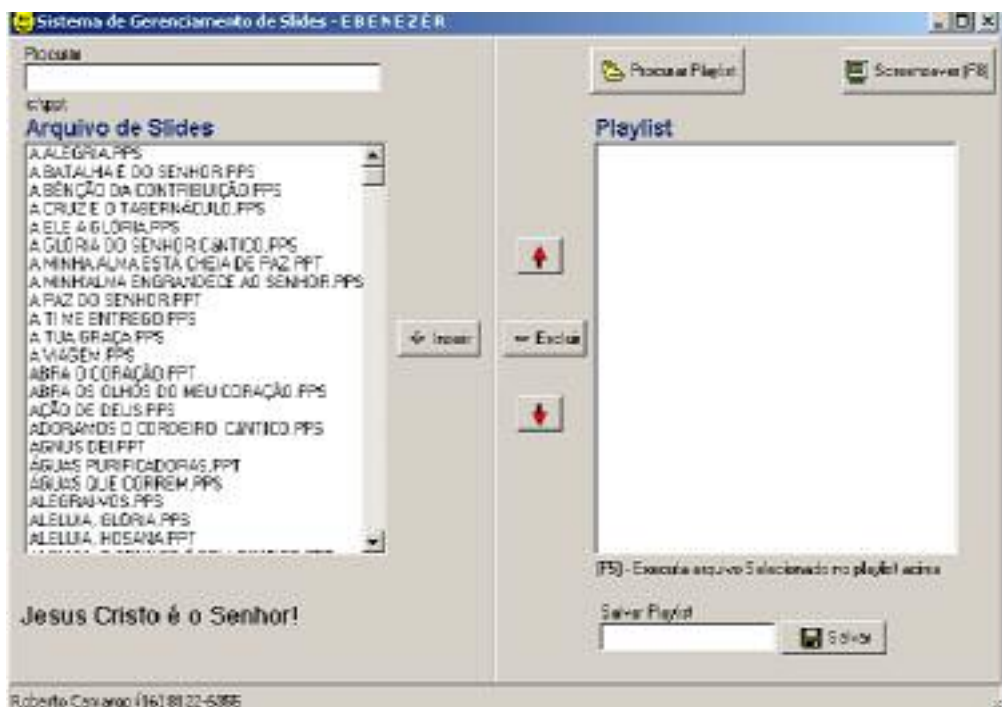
Sistema de Gerenciamento de Slides - EBENEZÉR

Procurar

c:\ppt

Arquivo de Slides

A ALEGRIA.PPS
A BATALHA É DO SENHOR.PPS
A BÊNÇÃO DA CONTRIBUIÇÃO.PPS
A CRUZ E O TABERNÁCULO.PPS
A ELE A GLÓRIA.PPS
A GLÓRIA DO SENHOR CÂNTICO.PPS
A MINHA ALMA ESTÁ CHEIA DE PAZ.PPT
A MINHALMA ENGRANDECE AO SENHOR.PPS
A PAZ DO SENHOR.PPT
A TI ME ENTREGO.PPS
A TUA GRAÇA.PPS
A VIAGEM.PPS
ABRA O CORAÇÃO.PPT
ABRA OS OLHOS DO MEU CORAÇÃO.PPS
AÇÃO DE DEUS.PPS
ADORAMOS O CORDEIRO CÂNTICO.PPS
AGNUS DEI.PPT
ÁGUAS PURIFICADORAS.PPT
ÁGUAS QUE CORREM.PPS
ALEGRAI-VOS.PPS
ALELUIA, GLÓRIA.PPS
ALELUIA, HOSANA.PPT
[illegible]

Procurar Playlist

Screensaver (F8)

Playlist

Inserir

Excluir

(F5) - Executa arquivo Selecionado no playlist acima

Salvar Playlist

Salvar

Jesus Cristo é o Senhor!

Roberto Camargo (16) 8122-6366